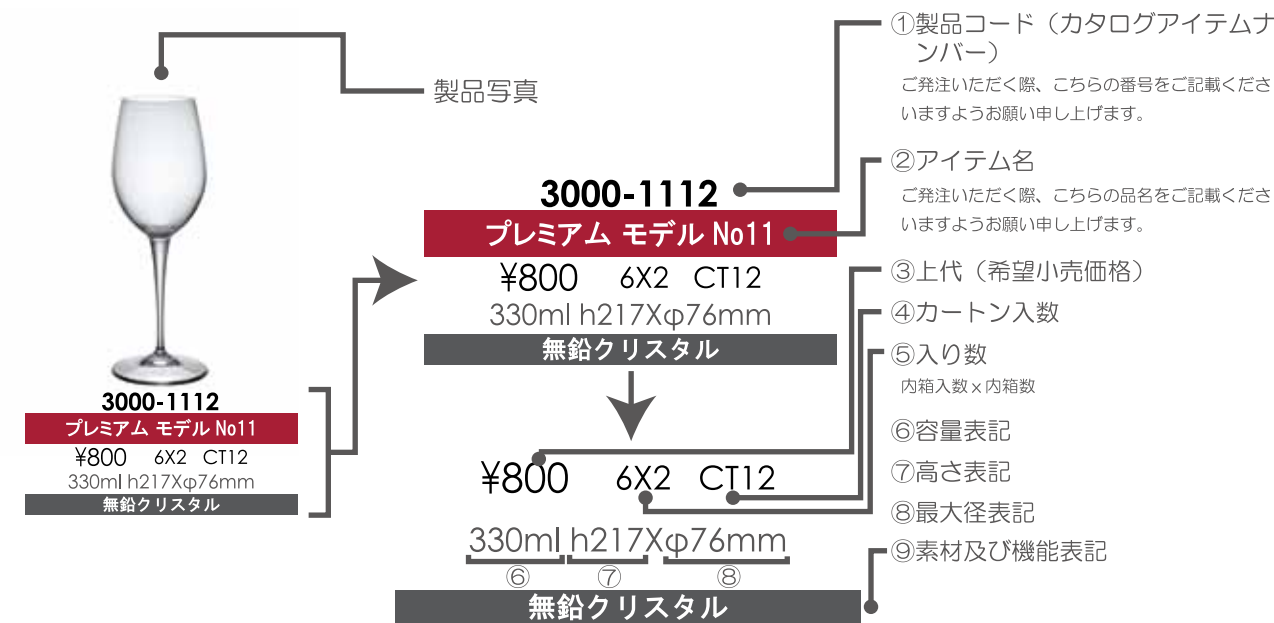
製品写真

3000-1112
プレミアム モデル No11
¥800 6X2 CT12
330ml h217Xφ76mm
無鉛クリスタル

①製品コード（カタログアイテムナンバー）
ご発注いただく際、こちらの番号をご記載くださいますようお願い申し上げます。

3000-1112
プレミアム モデル No11
¥800 6X2 CT12
330ml h217Xφ76mm
無鉛クリスタル

②アイテム名
ご発注いただく際、こちらの品名をご記載くださいますようお願い申し上げます。

③上代（希望小売価格）
④カートン入数
⑤入り数
内箱入数×内箱数
⑥容量表記
⑦高さ表記
⑧最大径表記
⑨素材及び機能表記

¥800 6X2 CT12
330ml h217Xφ76mm
⑥ ⑦ ⑧
無鉛クリスタル